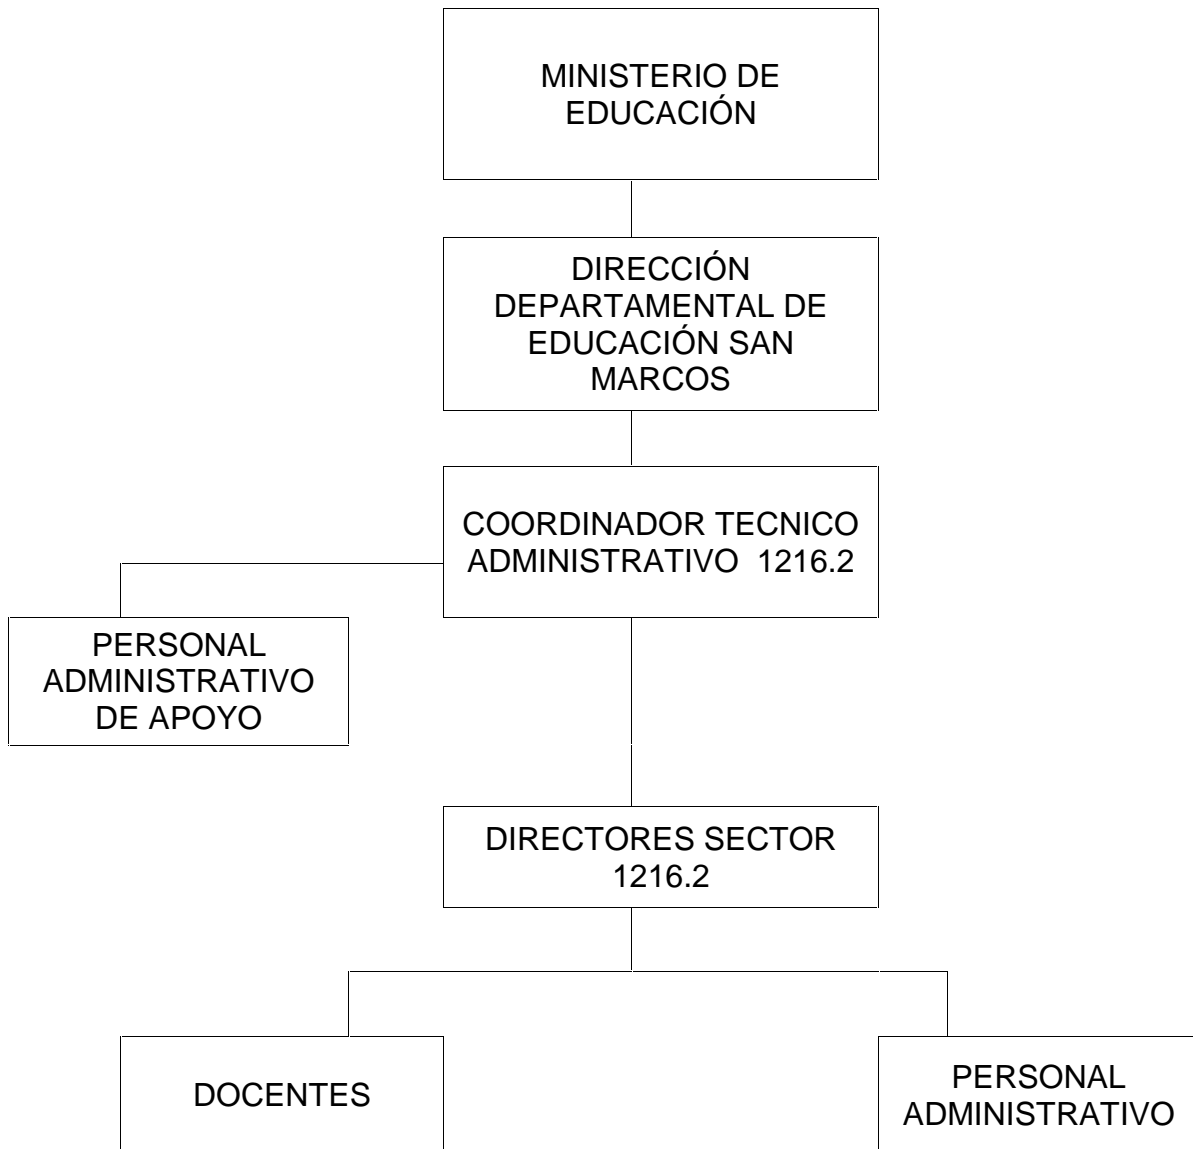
MINISTERIO DE EDUCACIÓN

DIRECCIÓN DEPARTAMENTAL DE EDUCACIÓN SAN MARCOS

COORDINADOR TECNICO ADMINISTRATIVO 1216.2

PERSONAL ADMINISTRATIVO DE APOYO

DIRECTORES SECTOR 1216.2

DOCENTES

PERSONAL ADMINISTRATIVO